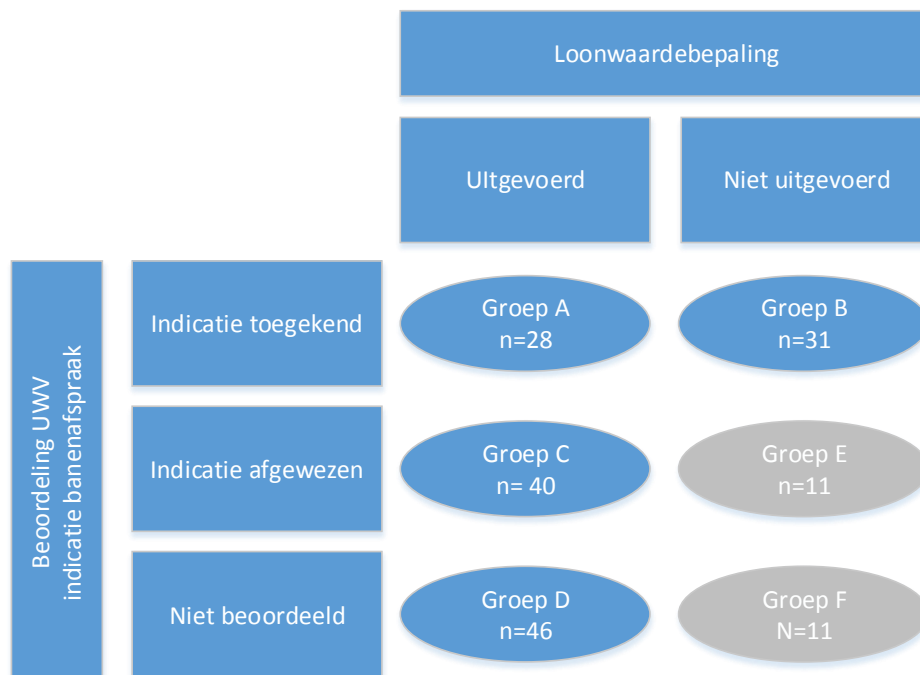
Loonwaardebepaling

Uitgevoerd

Niet uitgevoerd

Beoordeling UWV indicatie banenafspraak

Indicatie toegekend

Groep A n=28

Groep B n=31

Indicatie afgewezen

Groep C n= 40

Groep E n=11

Niet beoordeeld

Groep D n=46

Groep F N=11